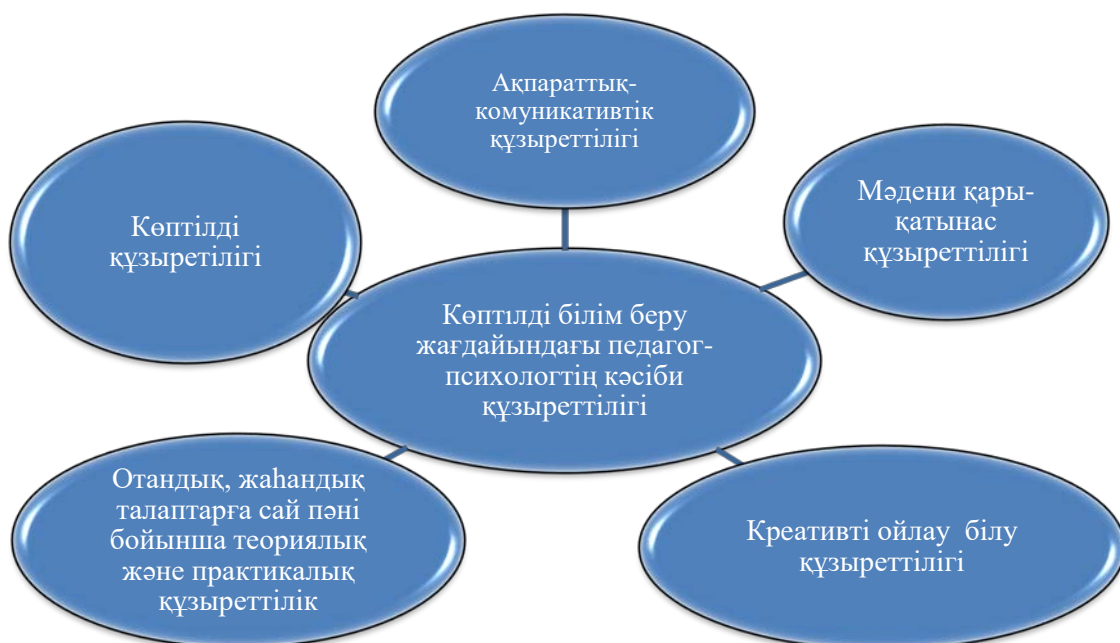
Ақпараттық-комуникативтік құзыреттілігі

Көптілді құзыретілігі

Мәдени қары-қатынас құзыреттілігі

Көптілді білім беру жағдайындағы педагог-психологтің кәсіби құзыреттілігі

Отандық, жаһандық талаптарға сай пәні бойынша теориялық және практикалық құзыреттілік

Креативті ойлау білу құзыреттілігі